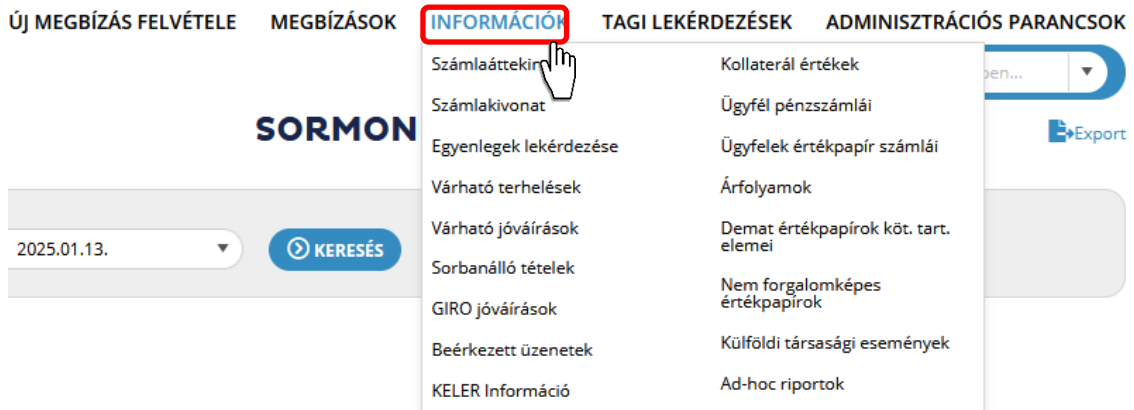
ÚJ MEGBÍZÁS FELVÉTELE MEGBÍZÁSOK INFORMÁCIÓK TAGI LEKÉRDEZÉSEK ADMINISZTRÁCIÓS PARANCSOK

Számlaáttekin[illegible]
Számlakivonat
Egyenlegek lekérdezése
Várható terhelések
Várható jóváírások
Sorbanálló tételek
GIRO jóváírások
Beérkezett üzenetek
KELER Információ

Kollaterál értékek
Ügyfél pénzszámlái
Ügyfelek értékpapír számlái
Árfolyamok
Demat értékpapírok köt. tart. elemei
Nem forgalomképes értékpapírok
Külföldi társasági események
Ad-hoc riportok

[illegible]pen...

SORMON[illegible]

Export

2025.01.13.

KERESÉS